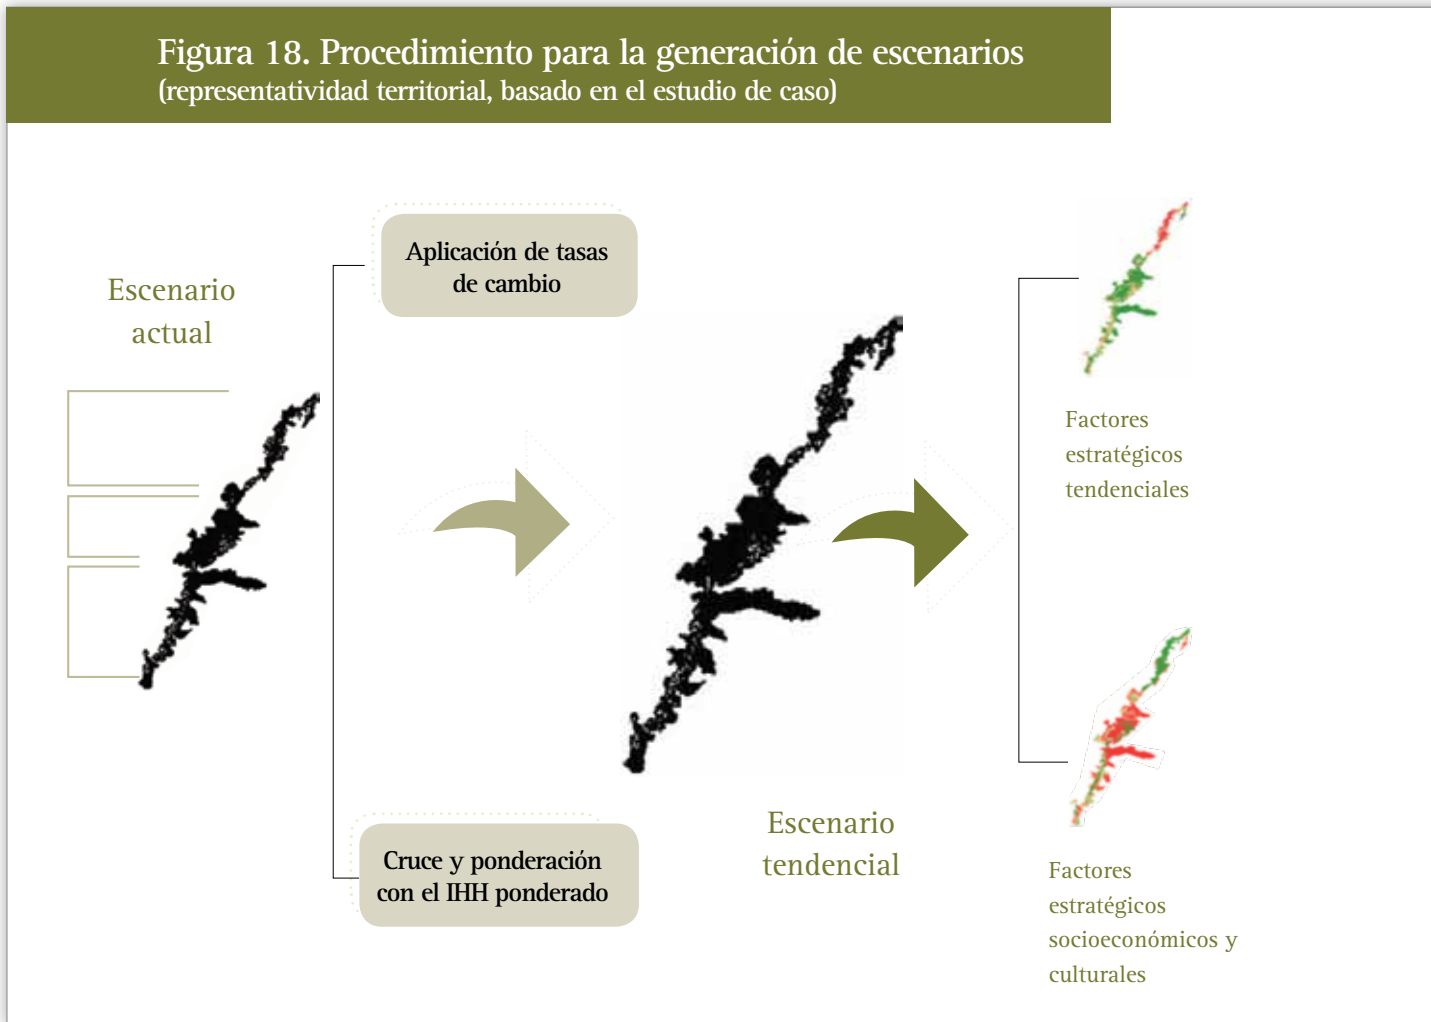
Figura 18. Procedimiento para la generación de escenarios
(representatividad territorial, basado en el estudio de caso)

Escenario actual

Aplicación de tasas de cambio

Cruce y ponderación con el IHH ponderado

Escenario tendencial

Factores estratégicos tendenciales

Factores estratégicos socioeconómicos y culturales